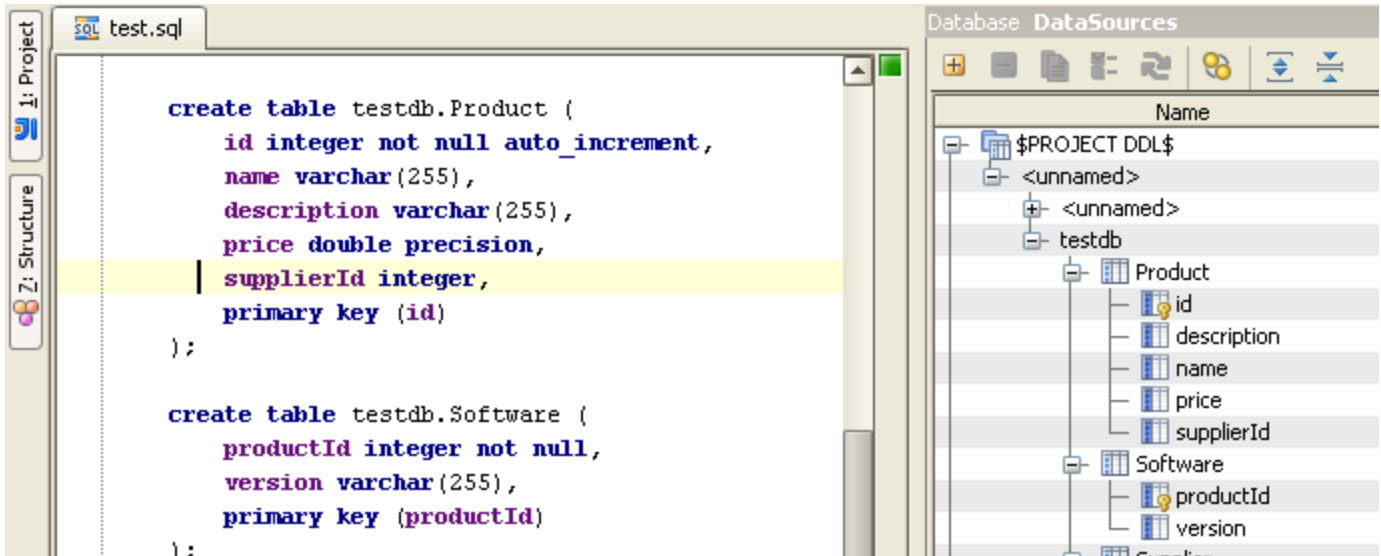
1: Project
7: Structure

test.sql

create table testdb.Product (
    id integer not null auto_increment,
    name varchar(255),
    description varchar(255),
    price double precision,
    supplierId integer,
    primary key (id)
);

create table testdb.Software (
    productId integer not null,
    version varchar(255),
    primary key (productId)
);

Database DataSources

Name

$PROJECT DDL$
<unnamed>
<unnamed>
testdb
Product
id
description
name
price
supplierId
Software
productId
version
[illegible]